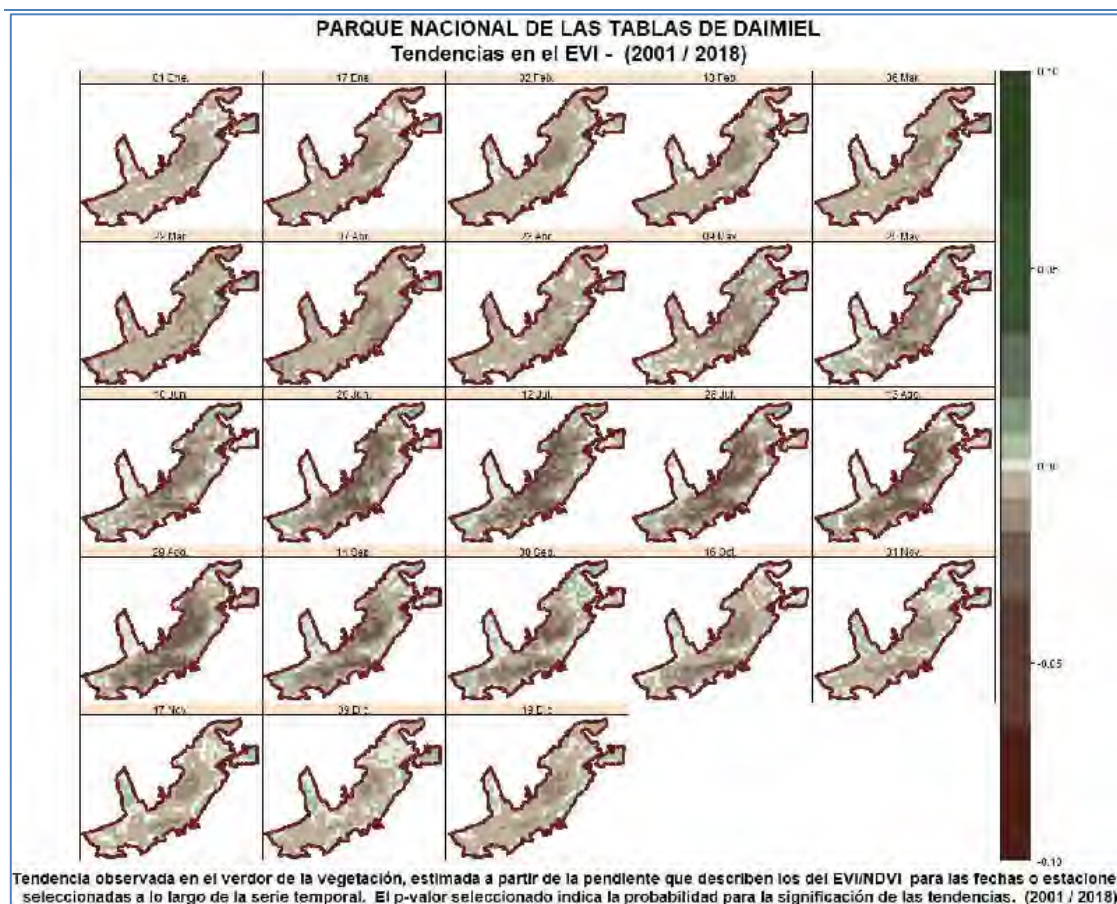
PARQUE NACIONAL DE LAS TABLAS DE DAIMIEL
Tendencias en el EVI - (2001 / 2018)

01 Ene.
17 Ene.
02 Feb.
18 Feb.
06 Mar.
22 Mar.
07 Abr.
23 Abr.
09 May.
25 May.
10 Jun.
26 Jun.
12 Jul.
28 Jul.
13 Ago.
29 Ago.
14 Sep.
30 Sep.
16 Oct.
01 Nov.
17 Nov.
03 Dic.
19 Dic.

0.10
0.05
0.00
-0.05
-0.10

Tendencia observada en el verdor de la vegetación, estimada a partir de la pendiente que describen los del EVI/NDVI para las fechas o estacione seleccionadas a lo largo de la serie temporal. El p-valor seleccionado indica la probabilidad para la significación de las tendencias. (2001 / 2018)